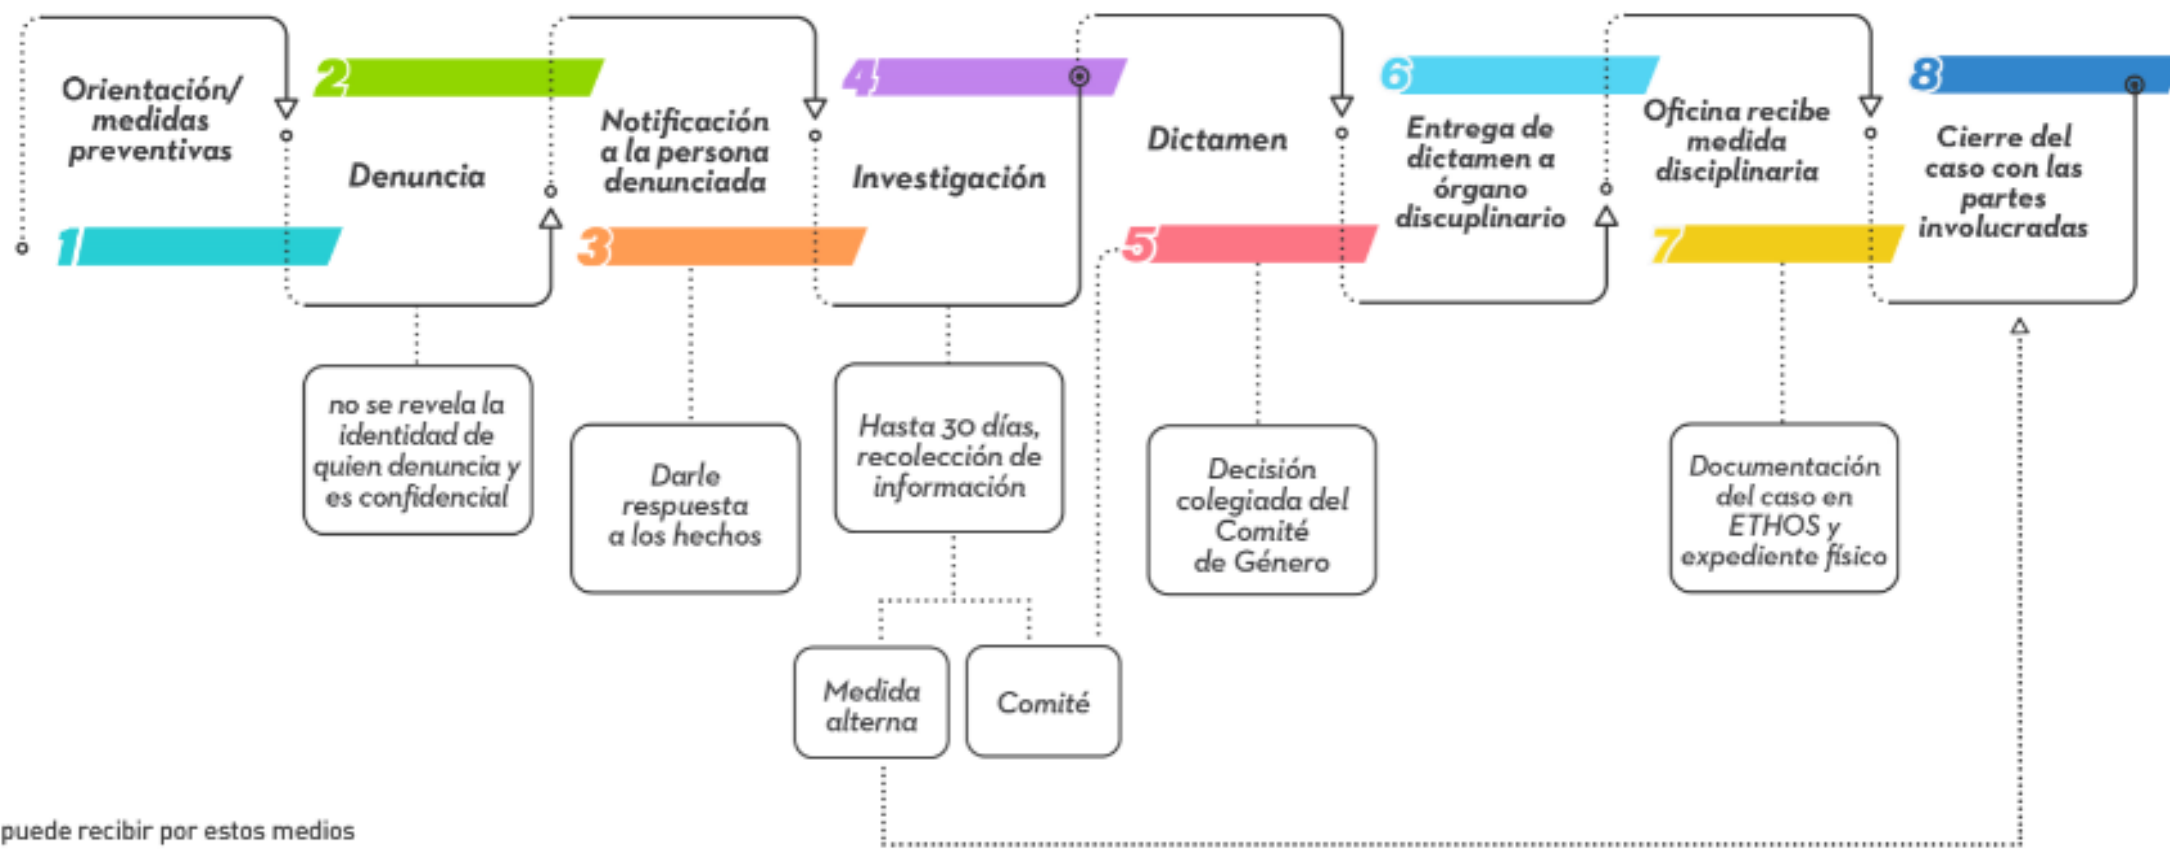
Orientación/ medidas preventivas

1

2

Denuncia

no se revela la identidad de quien denuncia y es confidencial

Notificación a la persona denunciada

3

Darle respuesta a los hechos

4

Investigación

Hasta 30 días, recolección de información

Medida alterna

Comité

Dictamen

5

Decisión colegiada del Comité de Género

6

Entrega de dictamen a órgano discuplinario

Oficina recibe medida disciplinaria

7

Documentación del caso en ETHOS y expediente físico

8

Cierre del caso con las partes involucradas

puede recibir por estos medios